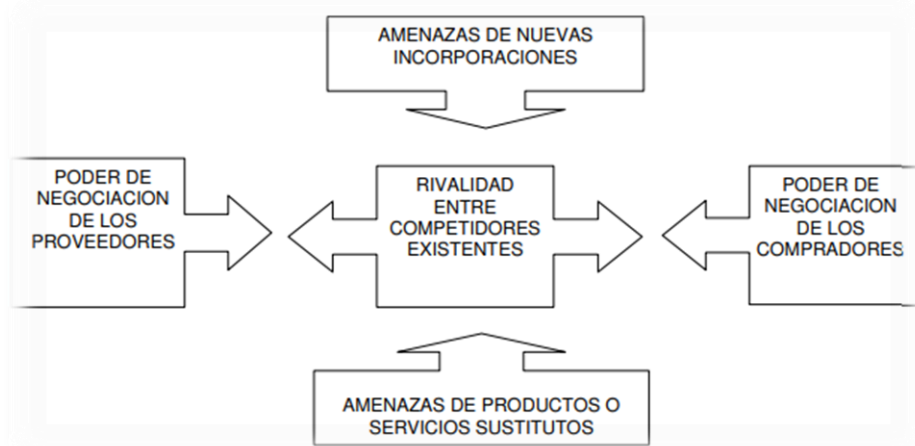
AMENAZAS DE NUEVAS INCORPORACIONES

PODER DE NEGOCIACION DE LOS PROVEEDORES

RIVALIDAD ENTRE COMPETIDORES EXISTENTES

PODER DE NEGOCIACION DE LOS COMPRADORES

AMENAZAS DE PRODUCTOS O SERVICIOS SUSTITUTOS